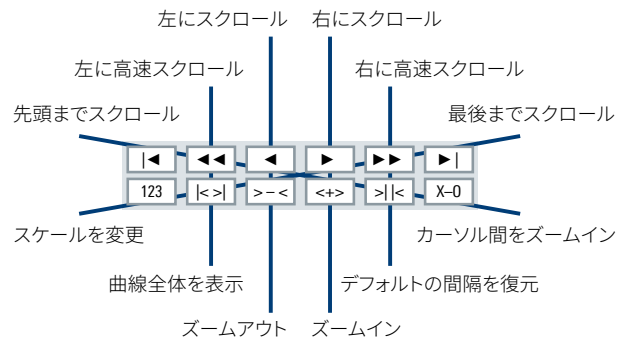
左にスクロール

右にスクロール

左に高速スクロール

右に高速スクロール

先頭までスクロール

最後までスクロール

|◄ ◄◄ ◄ ► ►► ►|

123 |<>| >−< <+> >||< X–0

スケールを変更

カーソル間をズームイン

曲線全体を表示

デフォルトの間隔を復元

ズームアウト

ズームイン